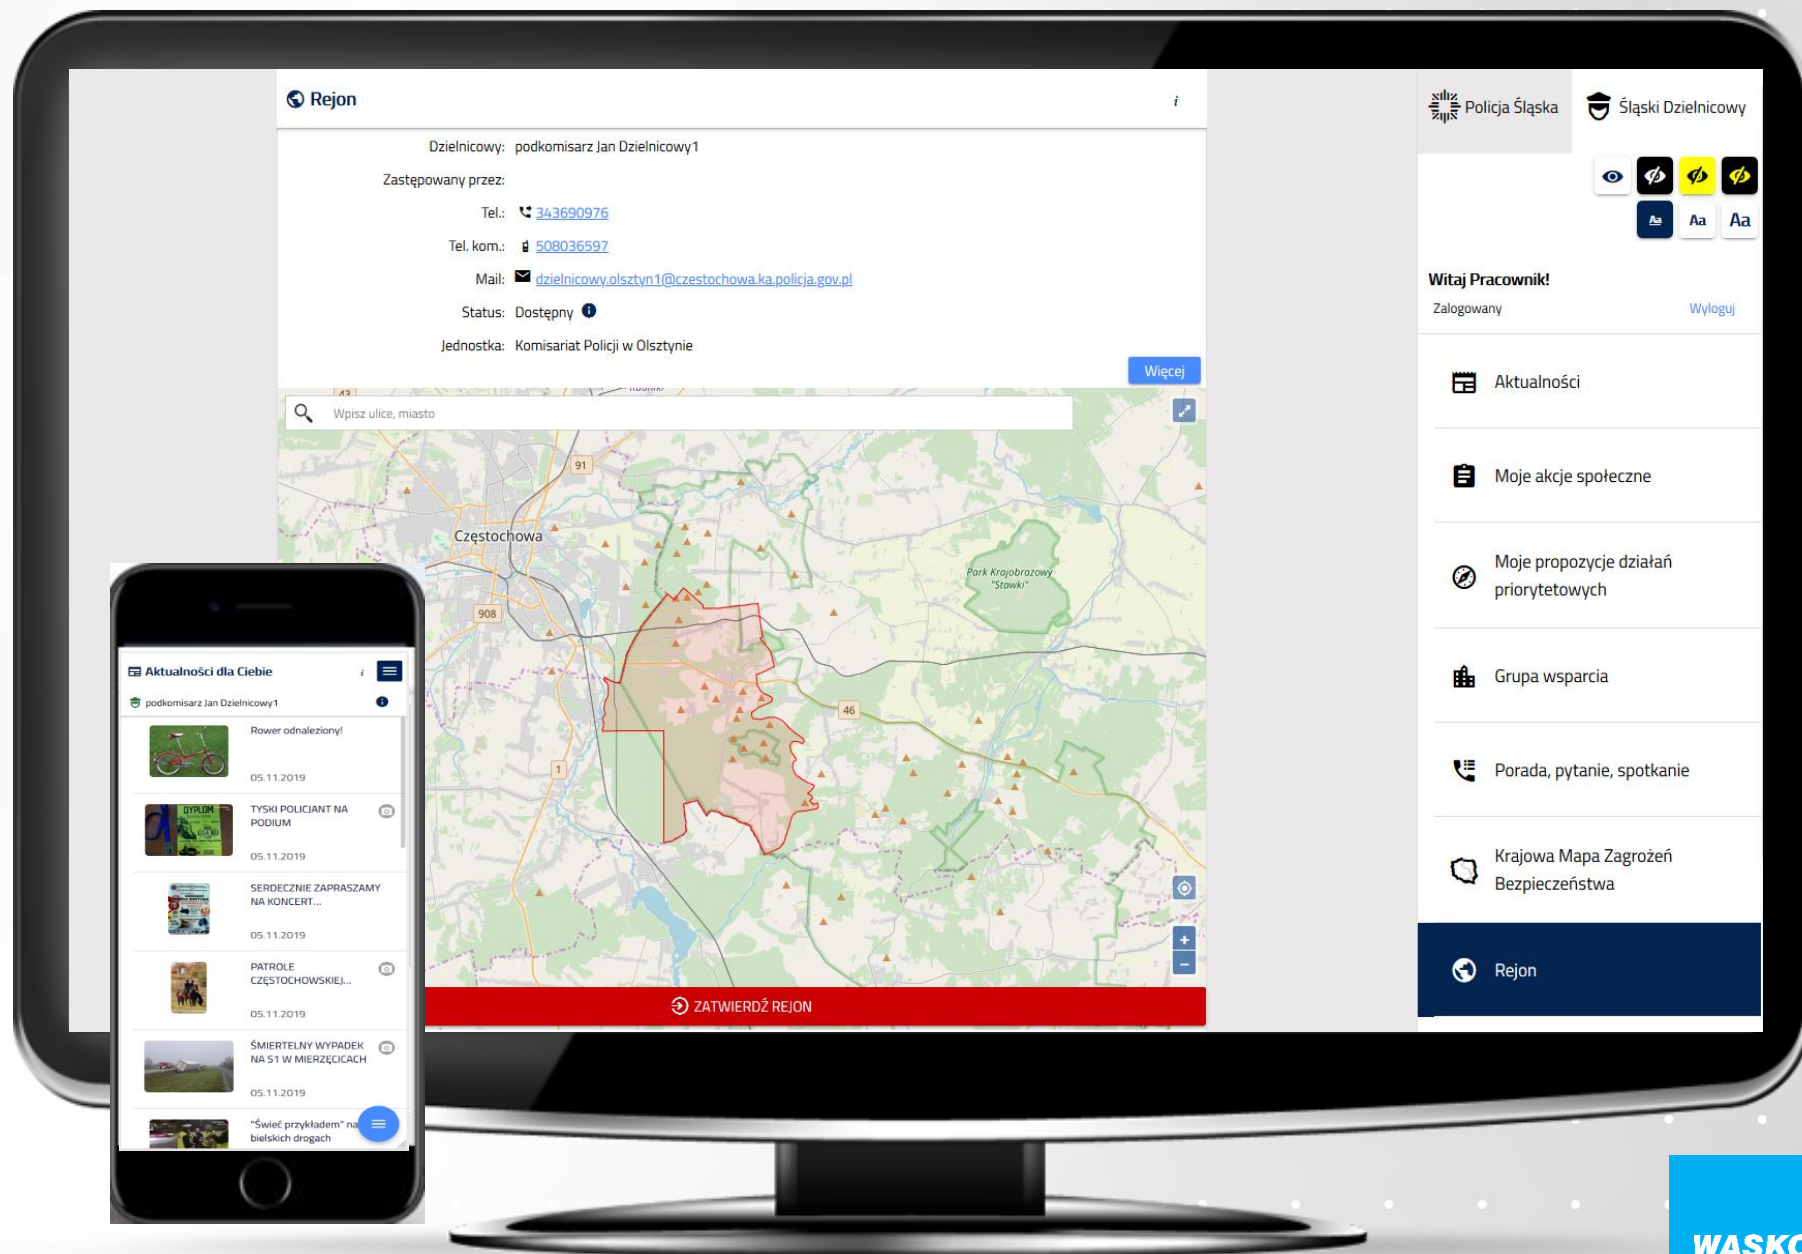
Rejon

i

Dzielnicowy: podkomisarz Jan Dzielnicowy1

Zastępowany przez:

Tel.: 343690976

Tel. kom.: 508036597

Mail: dzielnicowy.olsztyn1@czestochowa.ka.policja.gov.pl

Status: Dostępny

Jednostka: Komisariat Policji w Olsztynie

Więcej

Wpisz ulice, miasto

Częstochowa

Park Krajobrazowy "Stawki"

91

908

46

1

ZATWIERDŹ REJON

Policja Śląska

Śląski Dzielnicowy

Aa

Aa

Aa

Witaj Pracownik!

Zalogowany

Wyloguj

Aktualności

Moje akcje społeczne

Moje propozycje działań priorytetowych

Grupa wsparcia

Porada, pytanie, spotkanie

Krajowa Mapa Zagrożeń Bezpieczeństwa

Rejon

Aktualności dla Ciebie

i

podkomisarz Jan Dzielnicowy1

Rower odnaleziony!

05.11.2019

TYSKI POLICJANT NA PODIUM

05.11.2019

SERDECZNIE ZAPRASZAMY NA KONCERT...

05.11.2019

PATROLE CZĘSTOCHOWSKIEJ...

05.11.2019

ŚMIERTELNY WYPADEK NA S1 W MIERZĘCICACH

05.11.2019

"Świeć przykładem" na bielskich drogach

WASKO